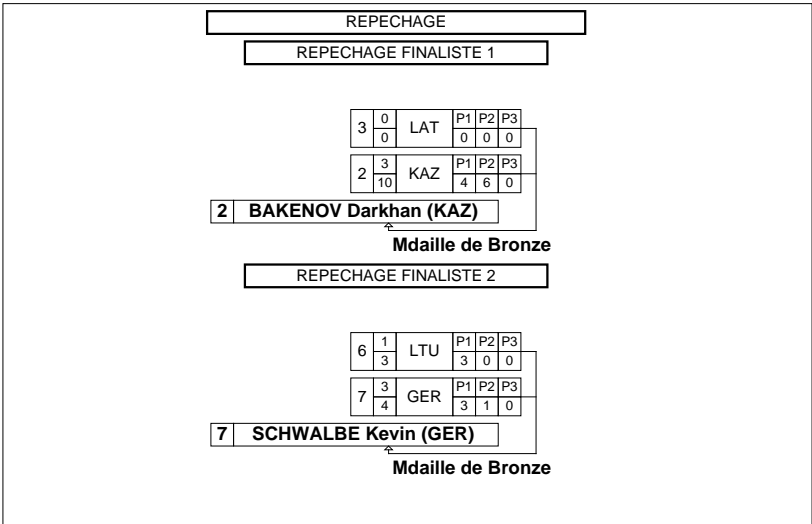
REPECHAGE

REPECHAGE FINALISTE 1

| 3 | 0 / 0 | LAT | P1 0 | P2 0 | P3 0 |
|---|---|---|---|---|---|
| 2 | 3 / 10 | KAZ | P1 4 | P2 6 | P3 0 |

2 BAKENOV Darkhan (KAZ)

Mdaille de Bronze

REPECHAGE FINALISTE 2

| 6 | 1 / 3 | LTU | P1 3 | P2 0 | P3 0 |
|---|---|---|---|---|---|
| 7 | 3 / 4 | GER | P1 3 | P2 1 | P3 0 |

7 SCHWALBE Kevin (GER)

Mdaille de Bronze